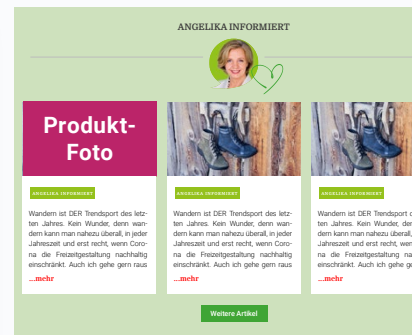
ANGELIKA INFORMIERT

Produkt-Foto

ANGELIKA INFORMIERT

Wandern ist DER Trendsport des letzten Jahres. Kein Wunder, denn wandern kann man nahezu überall, in jeder Jahreszeit und erst recht, wenn Corona die Freizeitgestaltung nachhaltig einschränkt. Auch ich gehe gern raus

...mehr

ANGELIKA INFORMIERT

Wandern ist DER Trendsport des letzten Jahres. Kein Wunder, denn wandern kann man nahezu überall, in jeder Jahreszeit und erst recht, wenn Corona die Freizeitgestaltung nachhaltig einschränkt. Auch ich gehe gern raus

...mehr

ANGELIKA INFORMIERT

Wandern ist DER Trendsport d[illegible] ten Jahres. Kein Wunder, d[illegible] dern kann man nahezu überall, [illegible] Jahreszeit und erst recht, wen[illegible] na die Freizeitgestaltung nac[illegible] einschränkt. Auch ich gehe g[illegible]

...mehr

Weitere Artikel